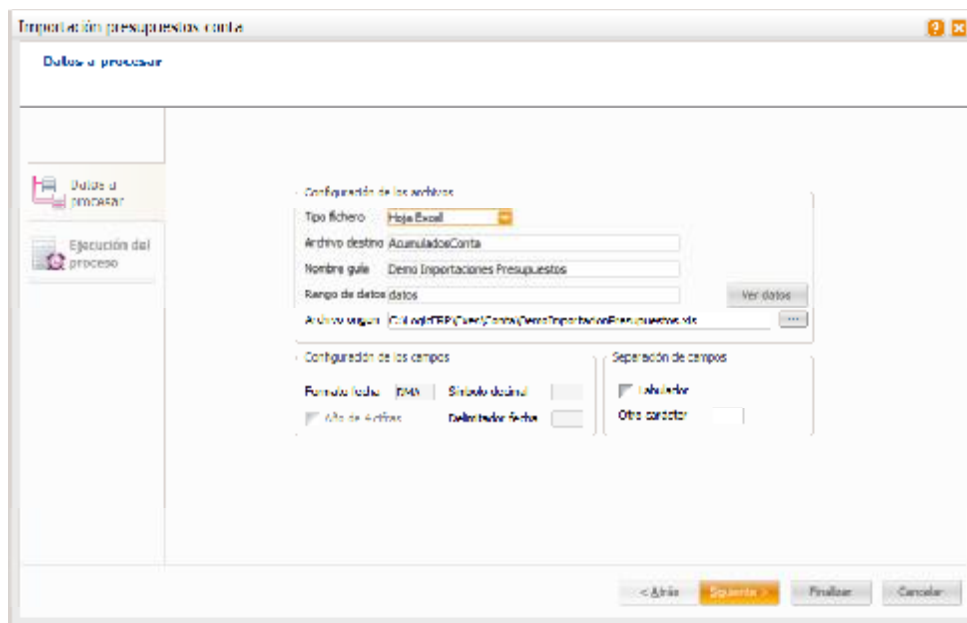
Importación presupuestos conta

Datos a procesar

Datos a procesar

Ejecución del proceso

Configuración de los archivos

Tipo fichero Hoja Excell

Archivo destino AcumuladosConta

Nombre guía Demo Importaciones Presupuestos

Rango de datos datos

Ver datos

Archivo origen C:\LogicERP\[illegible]\DemoImportacionPresupuestos.xls

...

Configuración de los campos

Formato fecha DMA

Símbolo decimal

Año de 4 cifras

Delimitador fecha

Separación de campos

Tabulador

Otro carácter

< Atrás

Siguiente >

Finalizar

Cancelar